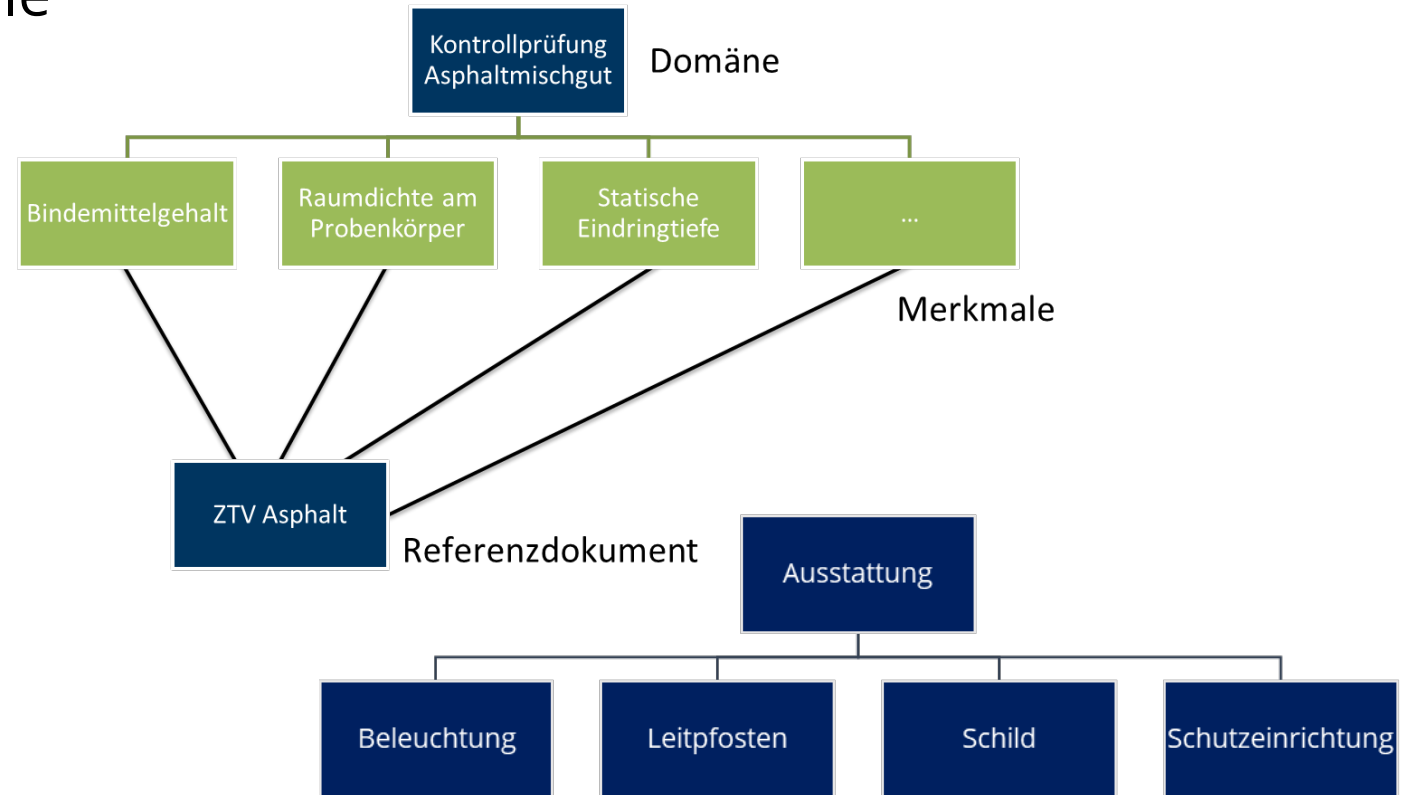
le

Kontrollprüfung Asphaltmischgut

Domäne

Bindemittelgehalt

Raumdichte am Probenkörper

Statische Eindringtiefe

...

Merkmale

ZTV Asphalt

Referenzdokument

Ausstattung

Beleuchtung

Leitpfosten

Schild

Schutzeinrichtung